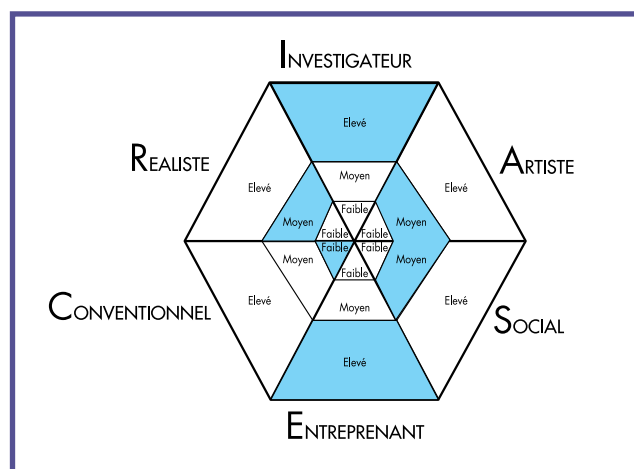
INVESTIGATEUR

REALISTE

ARTISTE

CONVENTIONNEL

SOCIAL

ENTREPRENANT

Elevé

Elevé

Elevé

Elevé

Elevé

Elevé

Moyen

Moyen

Moyen

Moyen

Moyen

Moyen

Faible

Faible

Faible

Faible

Faible

Faible